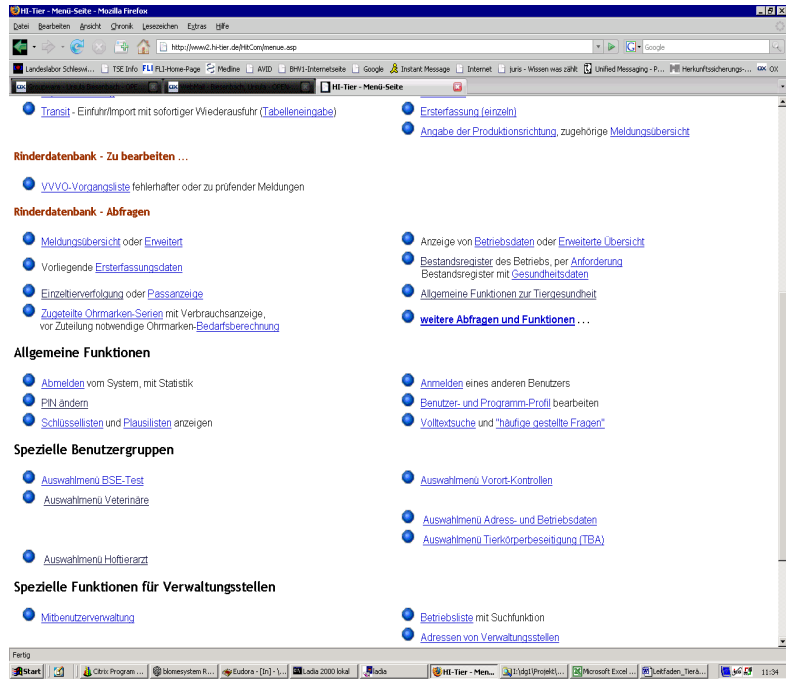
HI-Tier - Menü-Seite - Mozilla Firefox

Datei Bearbeiten Ansicht Chronik Lesezeichen Extras Hilfe

http://www2.hi-tier.de/HitCom/menue.asp

Google

Landeslabor Schleswi... TSE Info FLI FLI-Home-Page Medline AVID BHV1-Internetseite Google Instant Message Internet juris - Wissen was zählt Unified Messaging - P... Herkunftssicherungs-... OX

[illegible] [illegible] HI-Tier - Menü-Seite

Transit - Einfuhr/Import mit sofortiger Wiederausfuhr (Tabelleneingabe)

Ersterfassung (einzeln)

Angabe der Produktionsrichtung, zugehörige Meldungsübersicht

Rinderdatenbank - Zu bearbeiten ...

VVVO-Vorgangsliste fehlerhafter oder zu prüfender Meldungen

Rinderdatenbank - Abfragen

Meldungsübersicht oder Erweitert

Vorliegende Ersterfassungsdaten

Einzeltierverfolgung oder Passanzeige

Zugeteilte Ohrmarken-Serien mit Verbrauchsanzeige, vor Zuteilung notwendige Ohrmarken-Bedarfsberechnung

Anzeige von Betriebsdaten oder Erweiterte Übersicht

Bestandsregister des Betriebs, per Anforderung Bestandsregister mit Gesundheitsdaten

Allgemeine Funktionen zur Tiergesundheit

weitere Abfragen und Funktionen ...

Allgemeine Funktionen

Abmelden vom System, mit Statistik

PIN ändern

Schlüssellisten und Plausilisten anzeigen

Anmelden eines anderen Benutzers

Benutzer- und Programm-Profil bearbeiten

Volltextsuche und "häufige gestellte Fragen"

Spezielle Benutzergruppen

Auswahlmenü BSE-Test

Auswahlmenü Veterinäre

Auswahlmenü Hoftierarzt

Auswahlmenü Vorort-Kontrollen

Auswahlmenü Adress- und Betriebsdaten

Auswahlmenü Tierkörperbeseitigung (TBA)

Spezielle Funktionen für Verwaltungsstellen

Mitbenutzerverwaltung

Betriebsliste mit Suchfunktion

Adressen von Verwaltungsstellen

Fertig

Start | Citrix Program ... | blomesystem R... | Eudora - [In] - \... | Ladia 2000 lokal | ladia | HI-Tier - Men... | I:\dg1\Projekt\... | Microsoft Excel ... | Leitfaden_Tierä... | 11:34